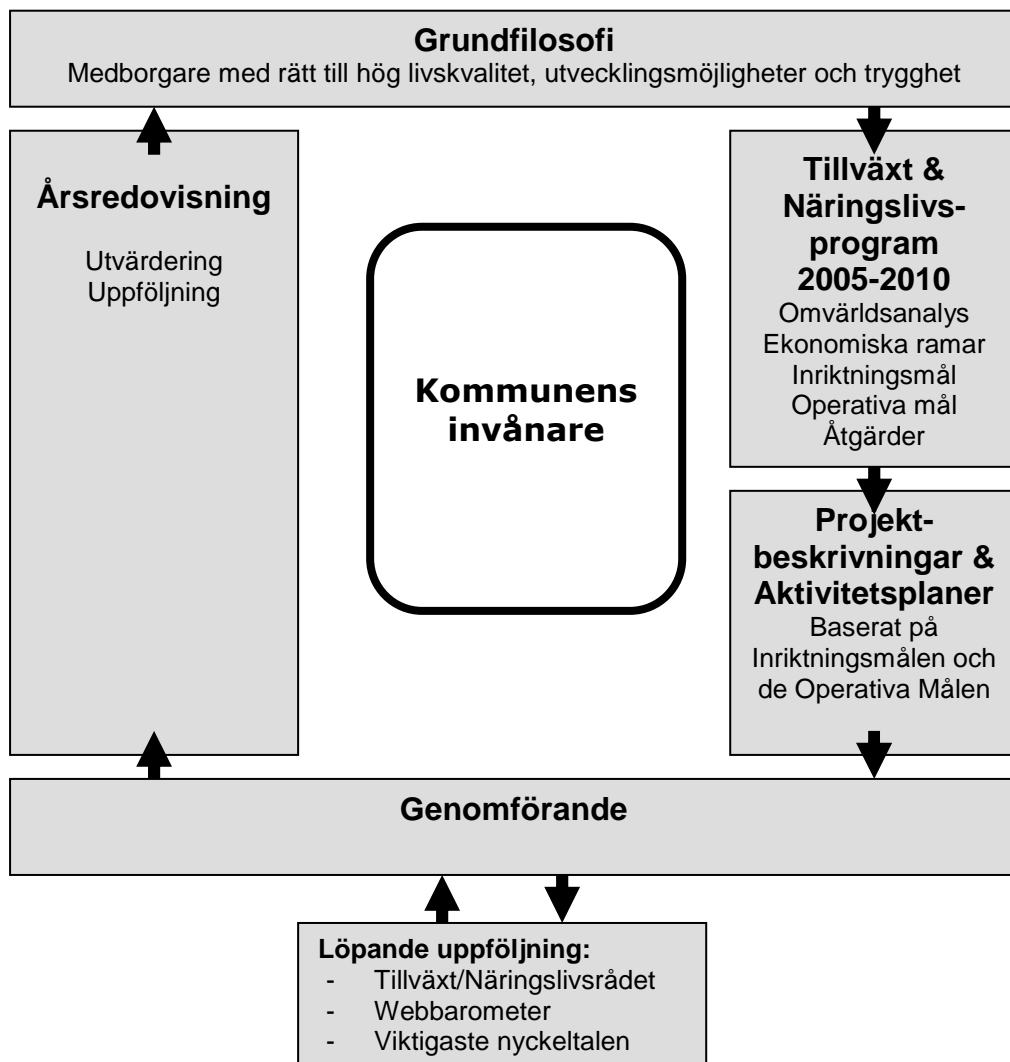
Grundfilosofi
Medborgare med rätt till hög livskvalitet, utvecklingsmöjligheter och trygghet

Årsredovisning

Utvärdering
Uppföljning

Kommunens invånare

Tillväxt & Näringslivsprogram 2005-2010
Omvärldsanalys
Ekonomiska ramar
Inriktningsmål
Operativa mål
Åtgärder

Projektbeskrivningar & Aktivitetsplaner
Baserat på Inriktningsmålen och de Operativa Målen

Genomförande

Löpande uppföljning:
- Tillväxt/Näringslivsrådet
- Webbarometer
- Viktigaste nyckeltalen